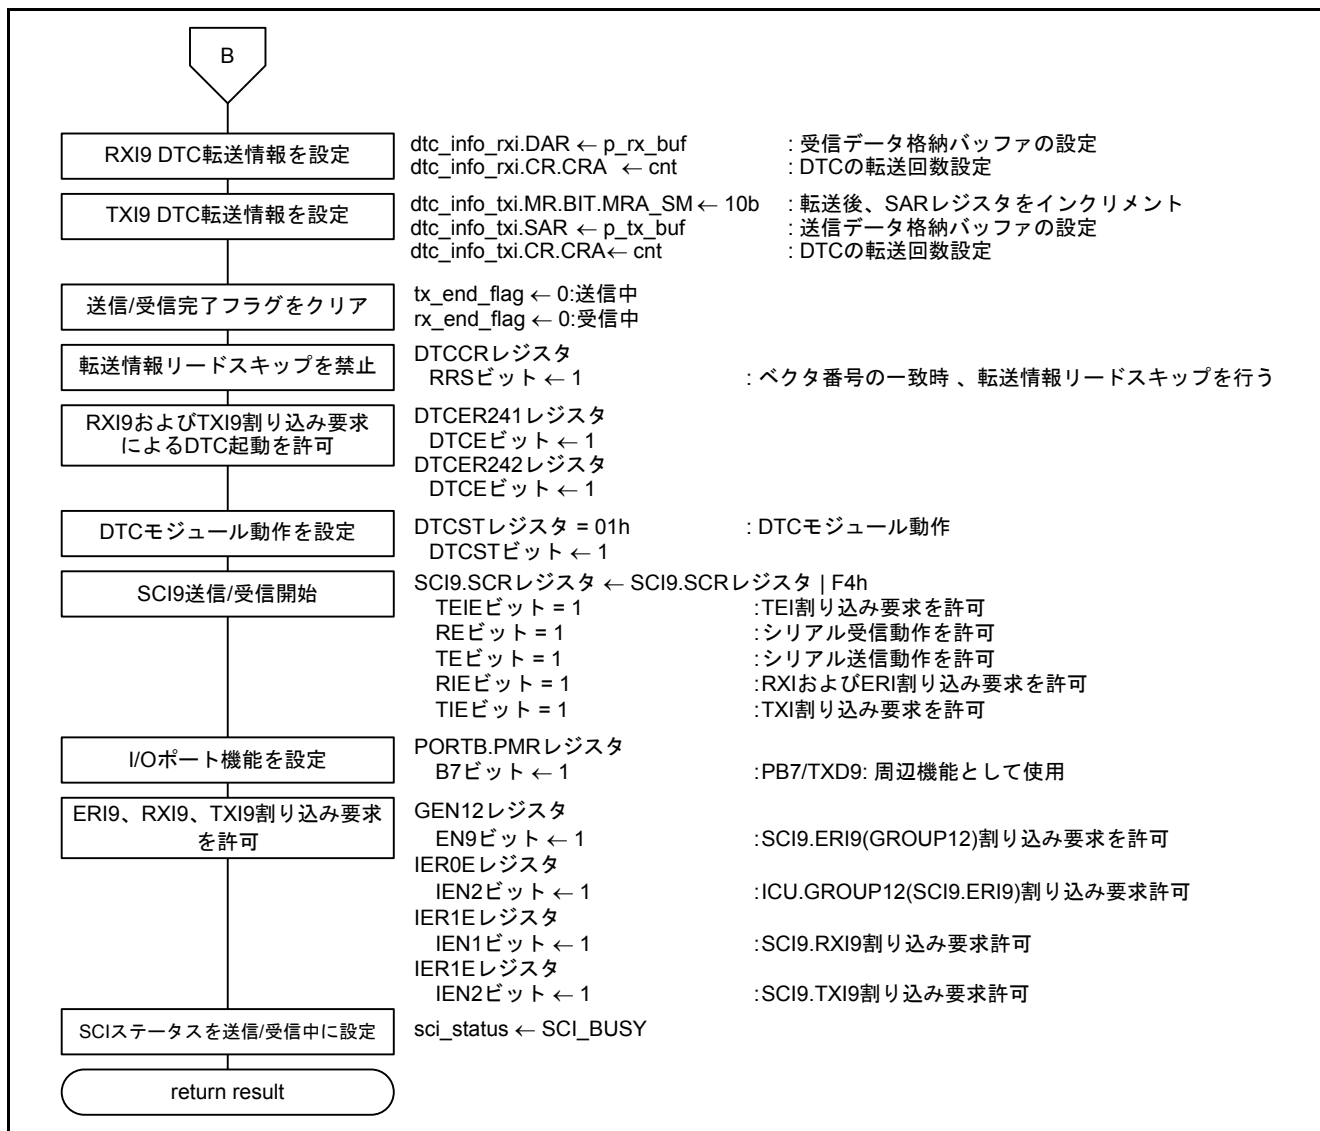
B

RXI9 DTC転送情報を設定

dtc_info_rxi.DAR ← p_rx_buf : 受信データ格納バッファの設定
dtc_info_rxi.CR.CRA ← cnt : DTCの転送回数設定

TXI9 DTC転送情報を設定

dtc_info_txi.MR.BIT.MRA_SM ← 10b : 転送後、SARレジスタをインクリメント
dtc_info_txi.SAR ← p_tx_buf : 送信データ格納バッファの設定
dtc_info_txi.CR.CRA← cnt : DTCの転送回数設定

送信/受信完了フラグをクリア

tx_end_flag ← 0:送信中
rx_end_flag ← 0:受信中

転送情報リードスキップを禁止

DTCCRレジスタ
RRSビット ← 1 : ベクタ番号の一致時 、転送情報リードスキップを行う

RXI9およびTXI9割り込み要求によるDTC起動を許可

DTCER241レジスタ
DTCEビット ← 1
DTCER242レジスタ
DTCEビット ← 1

DTCモジュール動作を設定

DTCSTレジスタ = 01h : DTCモジュール動作
DTCSTビット ← 1

SCI9送信/受信開始

SCI9.SCRレジスタ ← SCI9.SCRレジスタ | F4h
TEIEビット = 1 :TEI割り込み要求を許可
REビット = 1 :シリアル受信動作を許可
TEビット = 1 :シリアル送信動作を許可
RIEビット = 1 :RXIおよびERI割り込み要求を許可
TIEビット = 1 :TXI割り込み要求を許可

I/Oポート機能を設定

PORTB.PMRレジスタ
B7ビット ← 1 :PB7/TXD9: 周辺機能として使用

ERI9、RXI9、TXI9割り込み要求を許可

GEN12レジスタ
EN9ビット ← 1 :SCI9.ERI9(GROUP12)割り込み要求を許可
IER0Eレジスタ
IEN2ビット ← 1 :ICU.GROUP12(SCI9.ERI9)割り込み要求許可
IER1Eレジスタ
IEN1ビット ← 1 :SCI9.RXI9割り込み要求許可
IER1Eレジスタ
IEN2ビット ← 1 :SCI9.TXI9割り込み要求許可

SCIステータスを送信/受信中に設定

sci_status ← SCI_BUSY

return result